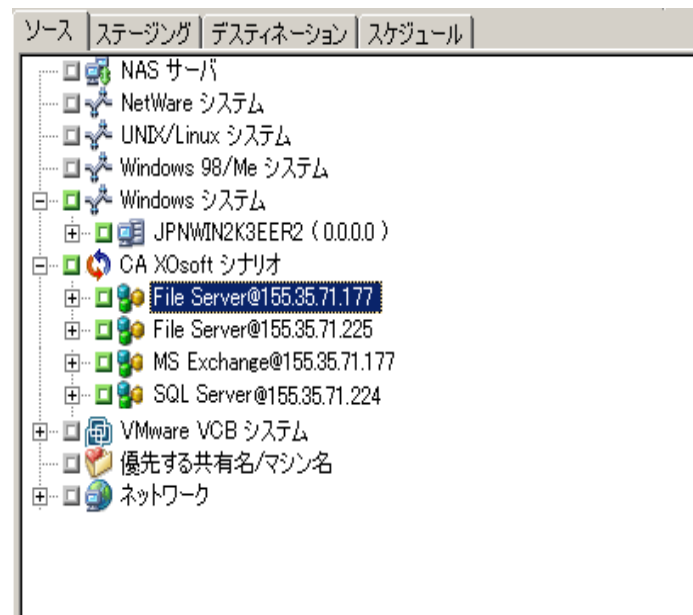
ソース | ステージング | デスティネーション | スケジュール

NAS サーバ
NetWare システム
UNIX/Linux システム
Windows 98/Me システム
Windows システム
JPNWIN2K3EER2 ( 0.0.0.0 )
CA XOsoft シナリオ
File Server@155.35.71.177
File Server@155.35.71.225
MS Exchange@155.35.71.177
SQL Server@155.35.71.224
VMware VCB システム
優先する共有名/マシン名
ネットワーク